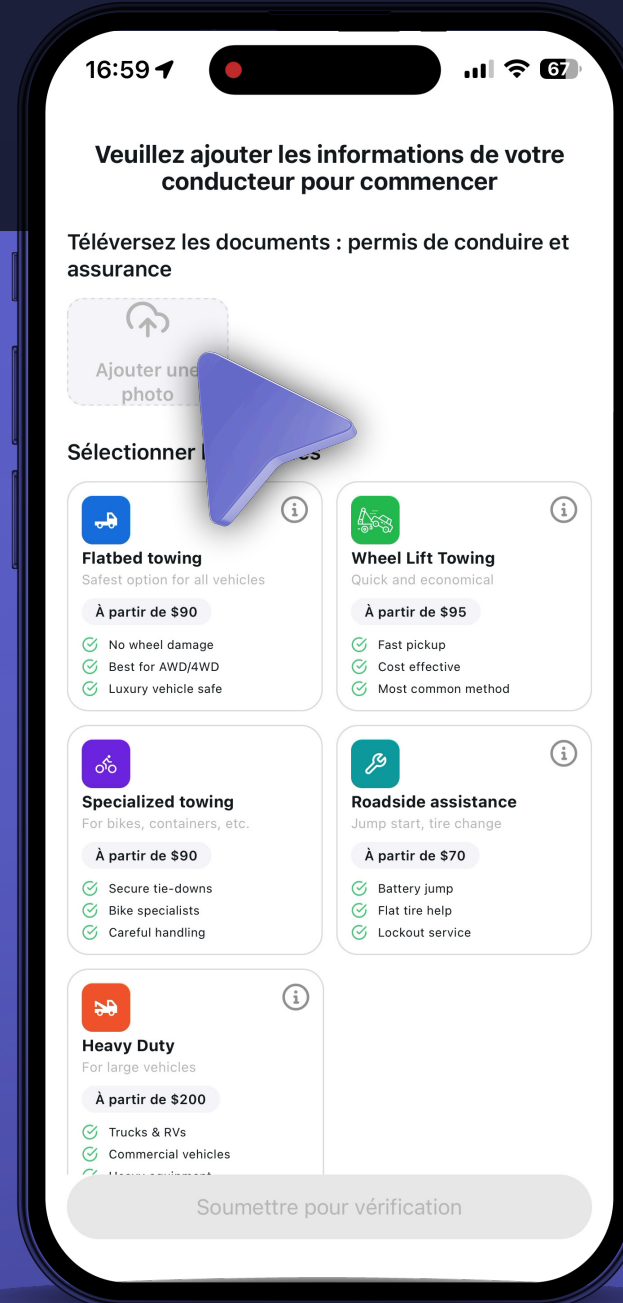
16:59

67

Veuillez ajouter les informations de votre conducteur pour commencer

Téléversez les documents : permis de conduire et assurance

Ajouter une photo

Sélectionner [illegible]es

Flatbed towing
Safest option for all vehicles
À partir de $90
No wheel damage
Best for AWD/4WD
Luxury vehicle safe

Wheel Lift Towing
Quick and economical
À partir de $95
Fast pickup
Cost effective
Most common method

Specialized towing
For bikes, containers, etc.
À partir de $90
Secure tie-downs
Bike specialists
Careful handling

Roadside assistance
Jump start, tire change
À partir de $70
Battery jump
Flat tire help
Lockout service

Heavy Duty
For large vehicles
À partir de $200
Trucks & RVs
Commercial vehicles
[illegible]

Soumettre pour vérification